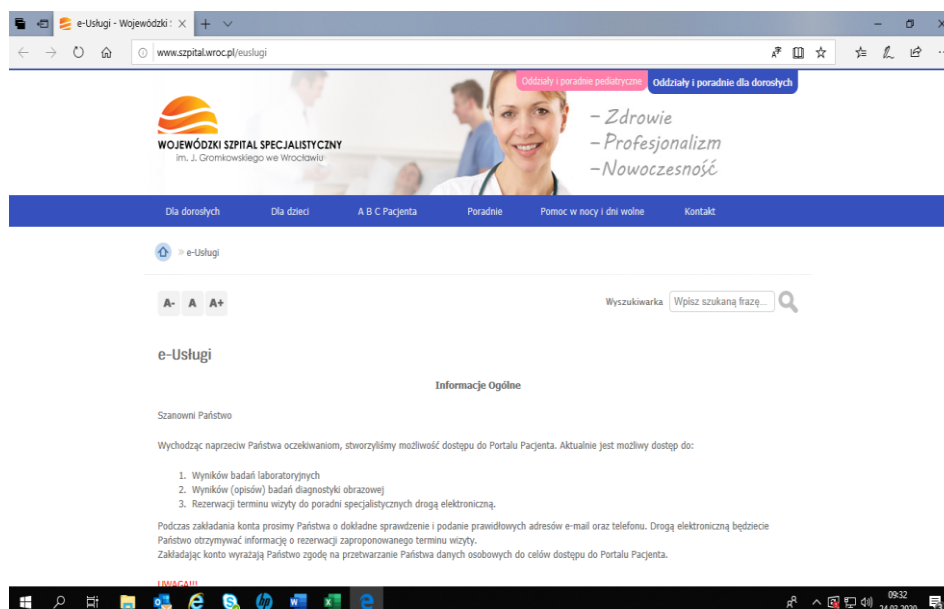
e-Usługi - Wojewódzki

www.szpital.wroc.pl/euslugi

Oddziały i poradnie pediatryczne Oddziały i poradnie dla dorosłych

WOJEWÓDZKI SZPITAL SPECJALISTYCZNY
im. J. Gromkowskiego we Wrocławiu

- Zdrowie
- Profesjonalizm
- Nowoczesność

Dla dorosłych Dla dzieci A B C Pacjenta Poradnie Pomoc w nocy i dni wolne Kontakt

» e-Usługi

A- A A+

Wyszukiwarka Wpisz szukaną frazę...

e-Usługi

Informacje Ogólne

Szanowni Państwo

Wychodząc naprzeciw Państwa oczekiwaniom, stworzyliśmy możliwość dostępu do Portalu Pacjenta. Aktualnie jest możliwy dostęp do:

1. Wyników badań laboratoryjnych
2. Wyników (opisów) badań diagnostyki obrazowej
3. Rezerwacji terminu wizyty do poradni specjalistycznych drogą elektroniczną.

Podczas zakładania konta prosimy Państwa o dokładne sprawdzenie i podanie prawidłowych adresów e-mail oraz telefonu. Drogą elektroniczną będziecie Państwo otrzymywać informację o rezerwacji zaproponowanego terminu wizyty.
Zakładając konto wyrażają Państwo zgodę na przetwarzanie Państwa danych osobowych do celów dostępu do Portalu Pacjenta.

UWAGA!!!

09:32
24.03.2020